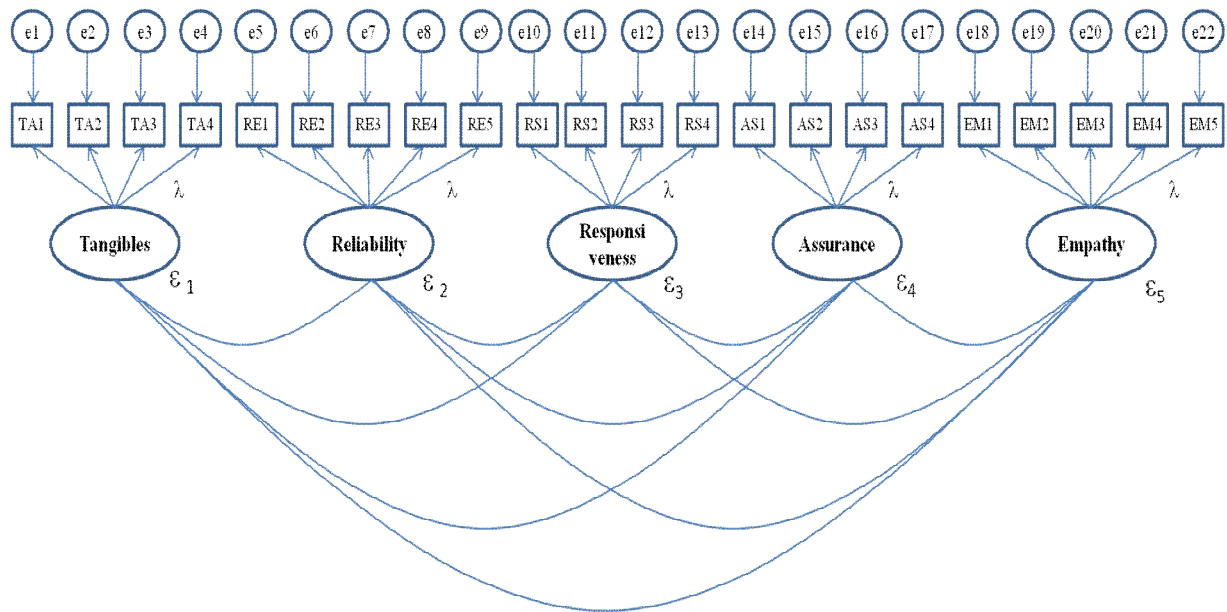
e1 e2 e3 e4 e5 e6 e7 e8 e9 e10 e11 e12 e13 e14 e15 e16 e17 e18 e19 e20 e21 e22

TA1 TA2 TA3 TA4 RE1 RE2 RE3 RE4 RE5 RS1 RS2 RS3 RS4 AS1 AS2 AS3 AS4 EM1 EM2 EM3 EM4 EM5

$\lambda$ $\lambda$ $\lambda$ $\lambda$ $\lambda$

Tangibles $\varepsilon_1$

Reliability $\varepsilon_2$

Responsi veness $\varepsilon_3$

Assurance $\varepsilon_4$

Empathy $\varepsilon_5$